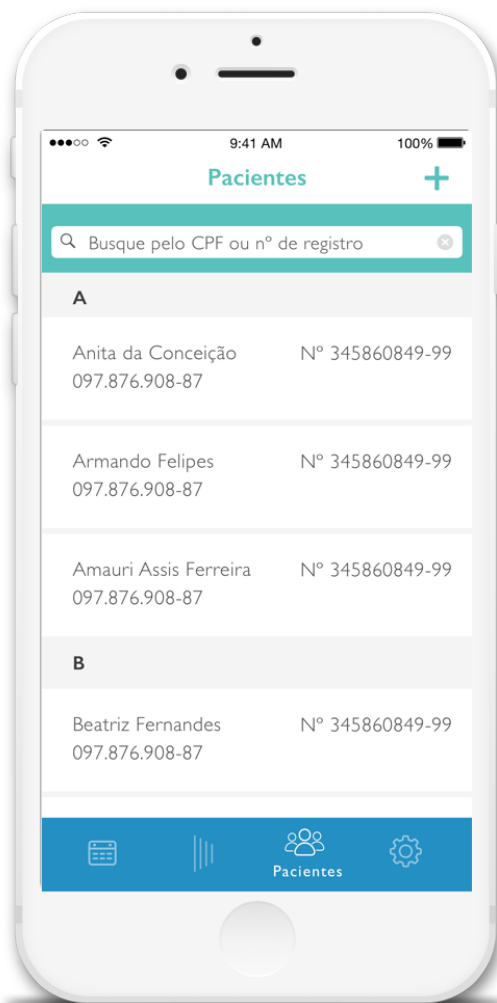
●●●○○ 9:41 AM 100%

Pacientes +

Busque pelo CPF ou nº de registro

A

Anita da Conceição Nº 345860849-99
097.876.908-87

Armando Felipes Nº 345860849-99
097.876.908-87

Amauri Assis Ferreira Nº 345860849-99
097.876.908-87

B

Beatriz Fernandes Nº 345860849-99
097.876.908-87

Pacientes